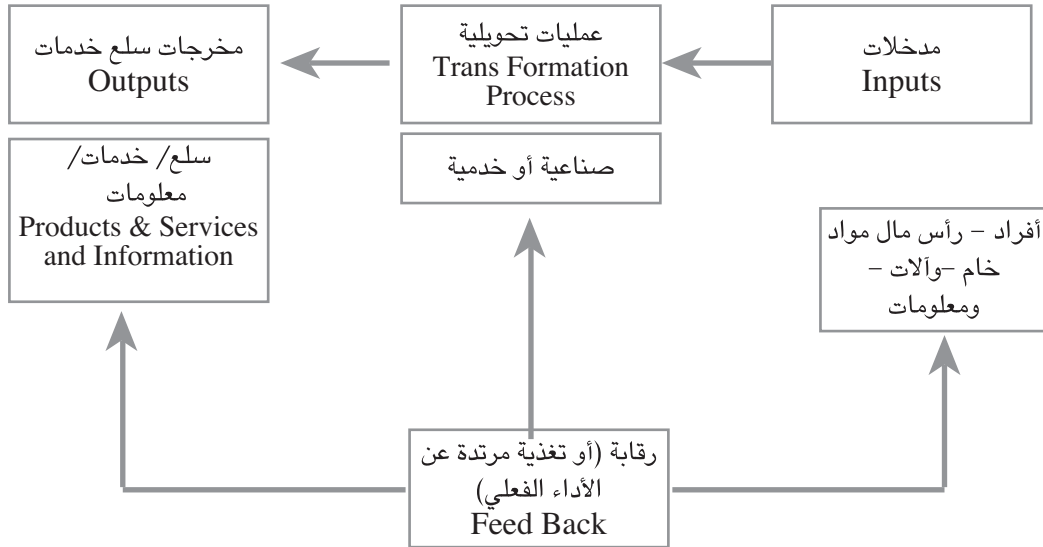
مدخلات
Inputs

عمليات تحويلية
Trans Formation Process

مخرجات سلع خدمات
Outputs

أفراد – رأس مال مواد خام –وآلات – ومعلومات

صناعية أو خدمية

سلع/ خدمات/ معلومات
Products & Services and Information

رقابة (أو تغذية مرتدة عن الأداء الفعلي)
Feed Back